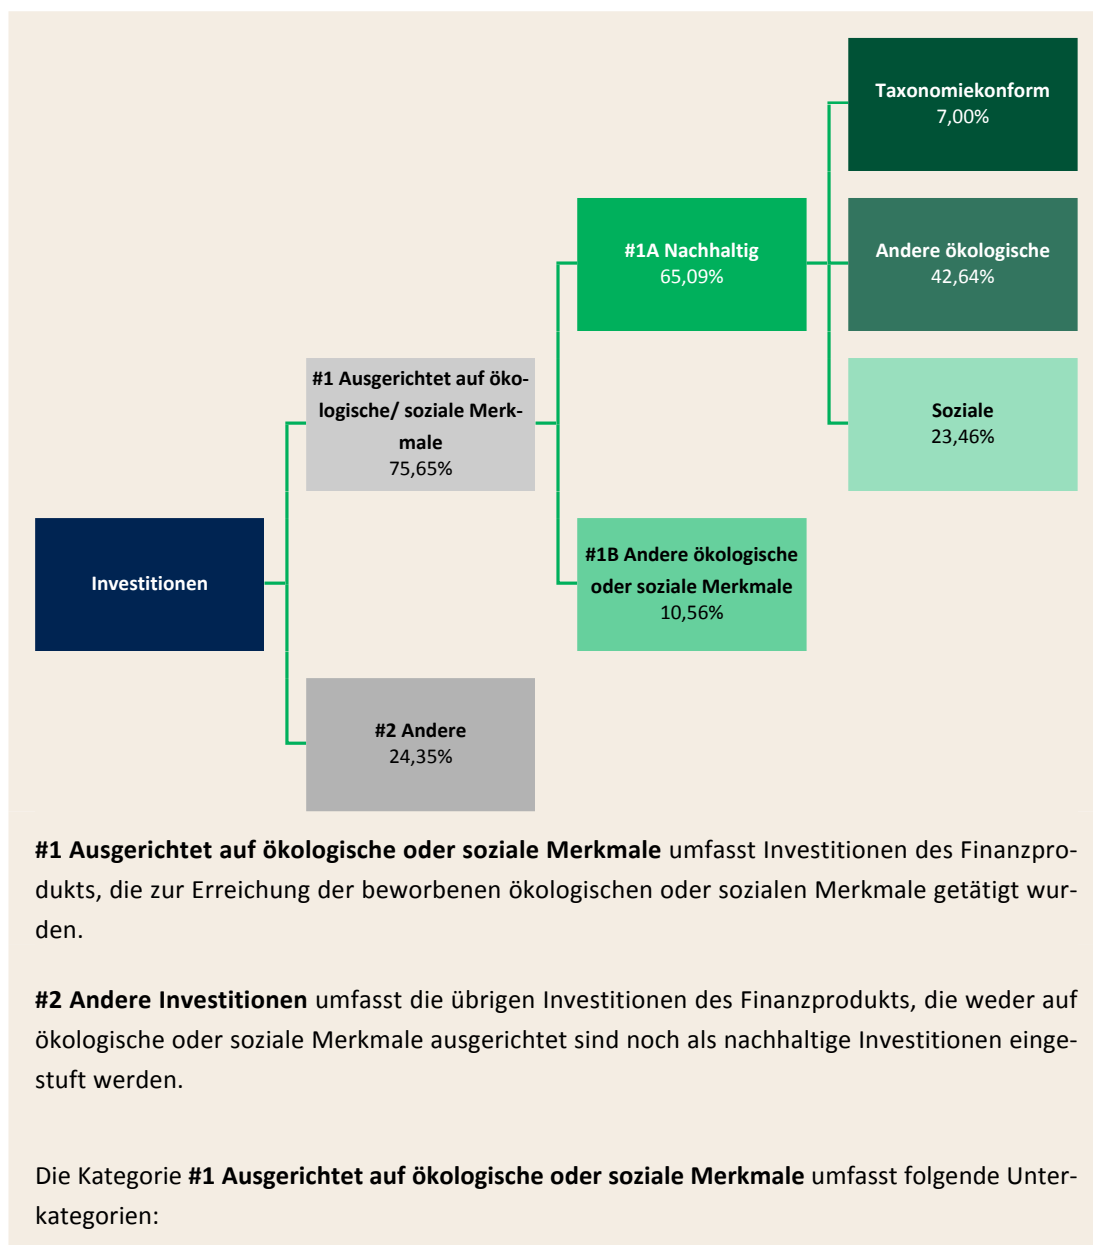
Investitionen

#1 Ausgerichtet auf ökologische/ soziale Merkmale
75,65%

#2 Andere
24,35%

#1A Nachhaltig
65,09%

#1B Andere ökologische oder soziale Merkmale
10,56%

Taxonomiekonform
7,00%

Andere ökologische
42,64%

Soziale
23,46%

**#1 Ausgerichtet auf ökologische oder soziale Merkmale** umfasst Investitionen des Finanzprodukts, die zur Erreichung der beworbenen ökologischen oder sozialen Merkmale getätigt wurden.

**#2 Andere Investitionen** umfasst die übrigen Investitionen des Finanzprodukts, die weder auf ökologische oder soziale Merkmale ausgerichtet sind noch als nachhaltige Investitionen eingestuft werden.

Die Kategorie **#1 Ausgerichtet auf ökologische oder soziale Merkmale** umfasst folgende Unterkategorien: